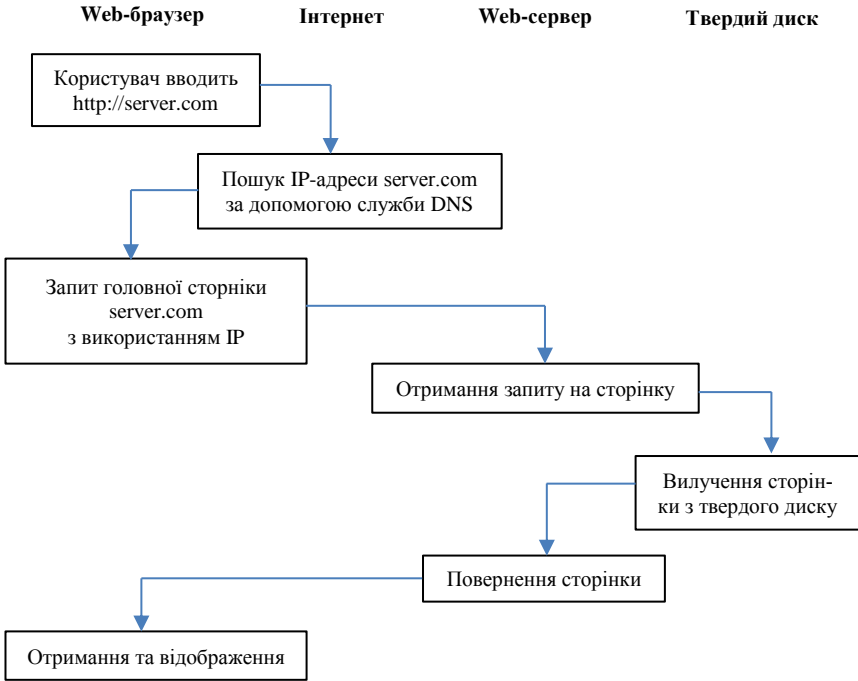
Web-браузер

Інтернет

Web-сервер

Твердий диск

Користувач вводить http://server.com

Пошук IP-адреси server.com за допомогою служби DNS

Запит головної сторніки server.com з використанням IP

Отримання запиту на сторінку

Вилучення сторінки з твердого диску

Повернення сторінки

Отримання та відображення